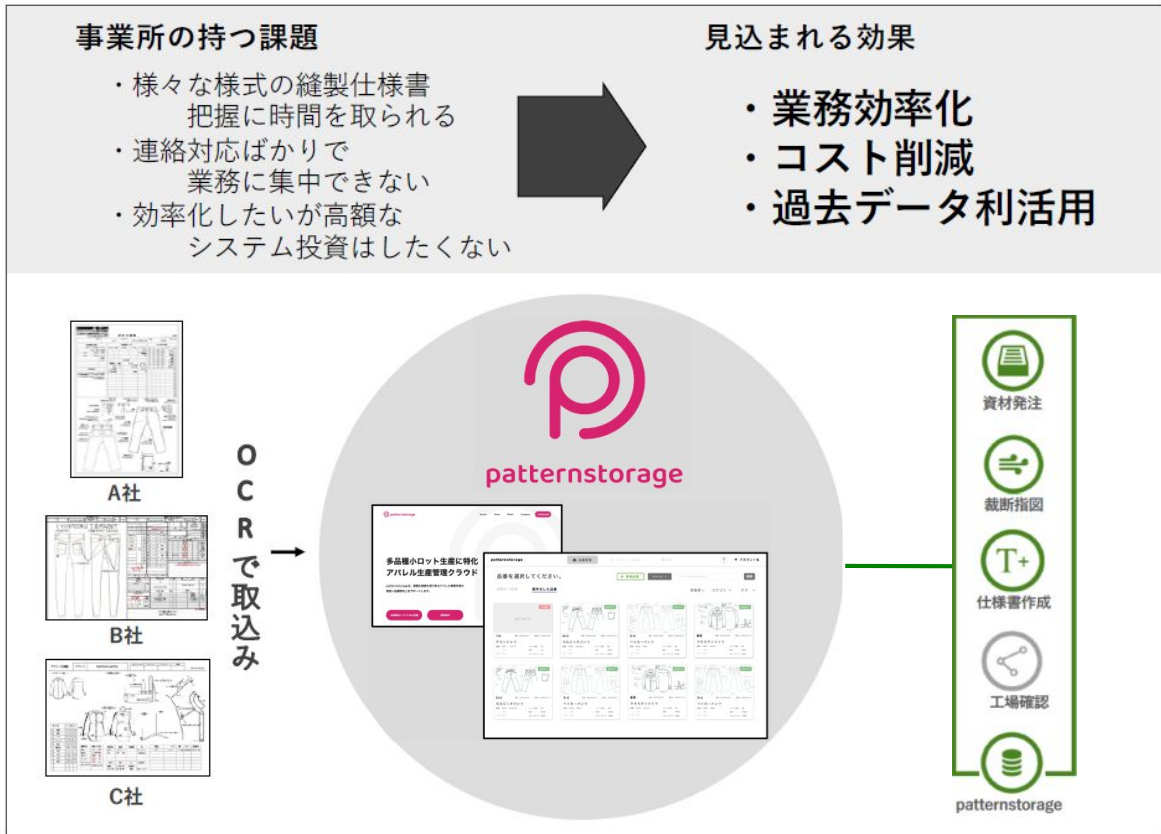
事業所の持つ課題

・様々な様式の縫製仕様書
把握に時間を取られる
・連絡対応ばかりで
業務に集中できない
・効率化したいが高額な
システム投資はしたくない

見込まれる効果

・業務効率化
・コスト削減
・過去データ利活用

A社

B社

C社

OCRで取込み

patternstorage

patternstorage

多品種小ロット生産に特化
アパレル生産管理クラウド

patternstorage

品番を選択してください。

資材発注

裁断指図

仕様書作成

工場確認

patternstorage